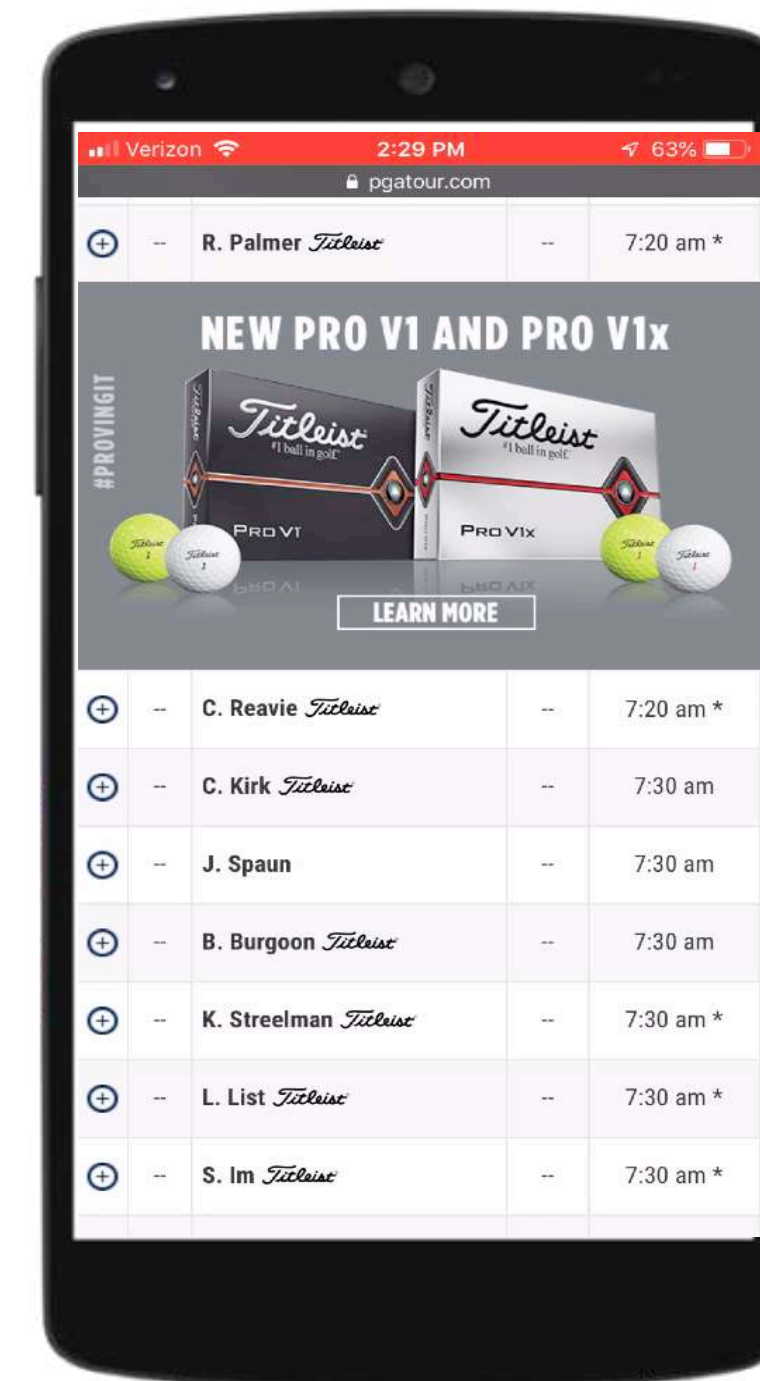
Verizon 2:29 PM 63%
pgatour.com

| ⊕ | -- | R. Palmer Titleist | -- | 7:20 am * |
|---|---|---|---|---|

NEW PRO V1 AND PRO V1x
#PROVINGIT
Titleist "#1 ball in golf"
PRO V1
Titleist "#1 ball in golf"
PRO V1x
LEARN MORE

| ⊕ | -- | C. Reavie Titleist | -- | 7:20 am * |
|---|---|---|---|---|
| ⊕ | -- | C. Kirk Titleist | -- | 7:30 am |
| ⊕ | -- | J. Spaun | -- | 7:30 am |
| ⊕ | -- | B. Burgoon Titleist | -- | 7:30 am |
| ⊕ | -- | K. Streelman Titleist | -- | 7:30 am * |
| ⊕ | -- | L. List Titleist | -- | 7:30 am * |
| ⊕ | -- | S. Im Titleist | -- | 7:30 am * |